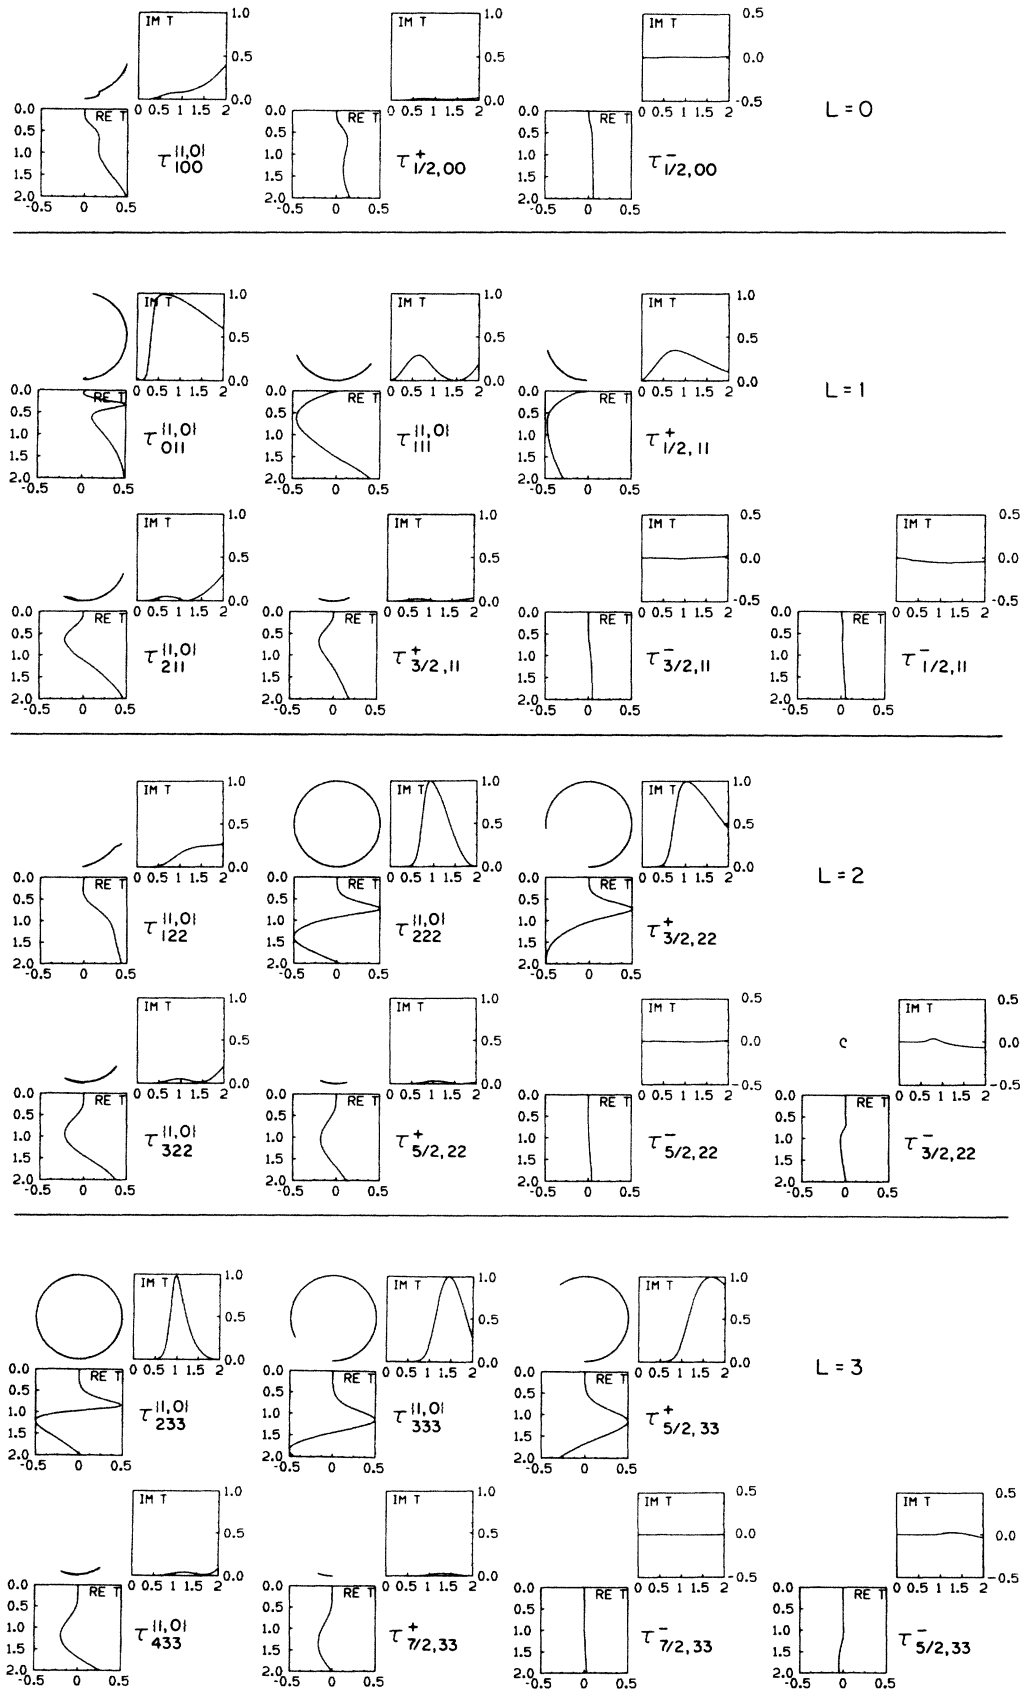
IM T 1.0 0.5 0.0 0 0.5 1 1.5 2
RE T 0.0 0.5 1.0 1.5 2.0 -0.5 0 0.5
$\tau^{(1,0)}_{100}$

IM T 1.0 0.5 0.0 0 0.5 1 1.5 2
RE T 0.0 0.5 1.0 1.5 2.0 -0.5 0 0.5
$\tau^{+}_{1/2,00}$

IM T 0.5 0.0 -0.5 0 0.5 1 1.5 2
RE T 0.0 0.5 1.0 1.5 2.0 -0.5 0 0.5
$\tau^{-}_{1/2,00}$

L = 0

IM T 1.0 0.5 0.0 0 0.5 1 1.5 2
RE T 0.0 0.5 1.0 1.5 2.0 -0.5 0 0.5
$\tau^{(1,0)}_{011}$

IM T 1.0 0.5 0.0 0 0.5 1 1.5 2
RE T 0.0 0.5 1.0 1.5 2.0 -0.5 0 0.5
$\tau^{(1,0)}_{111}$

IM T 1.0 0.5 0.0 0 0.5 1 1.5 2
RE T 0.0 0.5 1.0 1.5 2.0 -0.5 0 0.5
$\tau^{+}_{1/2,11}$

L = 1

IM T 1.0 0.5 0.0 0 0.5 1 1.5 2
RE T 0.0 0.5 1.0 1.5 2.0 -0.5 0 0.5
$\tau^{(1,0)}_{211}$

IM T 1.0 0.5 0.0 0 0.5 1 1.5 2
RE T 0.0 0.5 1.0 1.5 2.0 -0.5 0 0.5
$\tau^{+}_{3/2,11}$

IM T 0.5 0.0 -0.5 0 0.5 1 1.5 2
RE T 0.0 0.5 1.0 1.5 2.0 -0.5 0 0.5
$\tau^{-}_{3/2,11}$

IM T 0.5 0.0 -0.5 0 0.5 1 1.5 2
RE T 0.0 0.5 1.0 1.5 2.0 -0.5 0 0.5
$\tau^{-}_{1/2,11}$

IM T 1.0 0.5 0.0 0 0.5 1 1.5 2
RE T 0.0 0.5 1.0 1.5 2.0 -0.5 0 0.5
$\tau^{(1,0)}_{122}$

IM T 1.0 0.5 0.0 0 0.5 1 1.5 2
RE T 0.0 0.5 1.0 1.5 2.0 -0.5 0 0.5
$\tau^{(1,0)}_{222}$

IM T 1.0 0.5 0.0 0 0.5 1 1.5 2
RE T 0.0 0.5 1.0 1.5 2.0 -0.5 0 0.5
$\tau^{+}_{3/2,22}$

L = 2

IM T 1.0 0.5 0.0 0 0.5 1 1.5 2
RE T 0.0 0.5 1.0 1.5 2.0 -0.5 0 0.5
$\tau^{(1,0)}_{322}$

IM T 1.0 0.5 0.0 0 0.5 1 1.5 2
RE T 0.0 0.5 1.0 1.5 2.0 -0.5 0 0.5
$\tau^{+}_{5/2,22}$

IM T 0.5 0.0 -0.5 0 0.5 1 1.5 2
RE T 0.0 0.5 1.0 1.5 2.0 -0.5 0 0.5
$\tau^{-}_{5/2,22}$

IM T 0.5 0.0 -0.5 0 0.5 1 1.5 2
RE T 0.0 0.5 1.0 1.5 2.0 -0.5 0 0.5
$\tau^{-}_{3/2,22}$

IM T 1.0 0.5 0.0 0.5 1 1.5 2
RE T 0.0 0.5 1.0 1.5 2.0 -0.5 0 0.5
$\tau^{(1,0)}_{233}$

IM T 1.0 0.5 0.0 0.5 1 1.5 2
RE T 0.0 0.5 1.0 1.5 2.0 -0.5 0 0.5
$\tau^{(1,0)}_{333}$

IM T 1.0 0.5 0.0 0.5 1 1.5 2
RE T 0.0 0.5 1.0 1.5 2.0 -0.5 0 0.5
$\tau^{+}_{5/2,33}$

L = 3

IM T 1.0 0.5 0.0 0.5 1 1.5 2
RE T 0.0 0.5 1.0 1.5 2.0 -0.5 0 0.5
$\tau^{(1,0)}_{433}$

IM T 1.0 0.5 0.0 0.5 1 1.5 2
RE T 0.0 0.5 1.0 1.5 2.0 -0.5 0 0.5
$\tau^{+}_{7/2,33}$

IM T 0.5 0.0 -0.5 0 0.5 1 1.5 2
RE T 0.0 0.5 1.0 1.5 2.0 -0.5 0 0.5
$\tau^{-}_{7/2,33}$

IM T 0.5 0.0 -0.5 0 0.5 1 1.5 2
RE T 0.0 0.5 1.0 1.5 2.0 -0.5 0 0.5
$\tau^{-}_{5/2,33}$